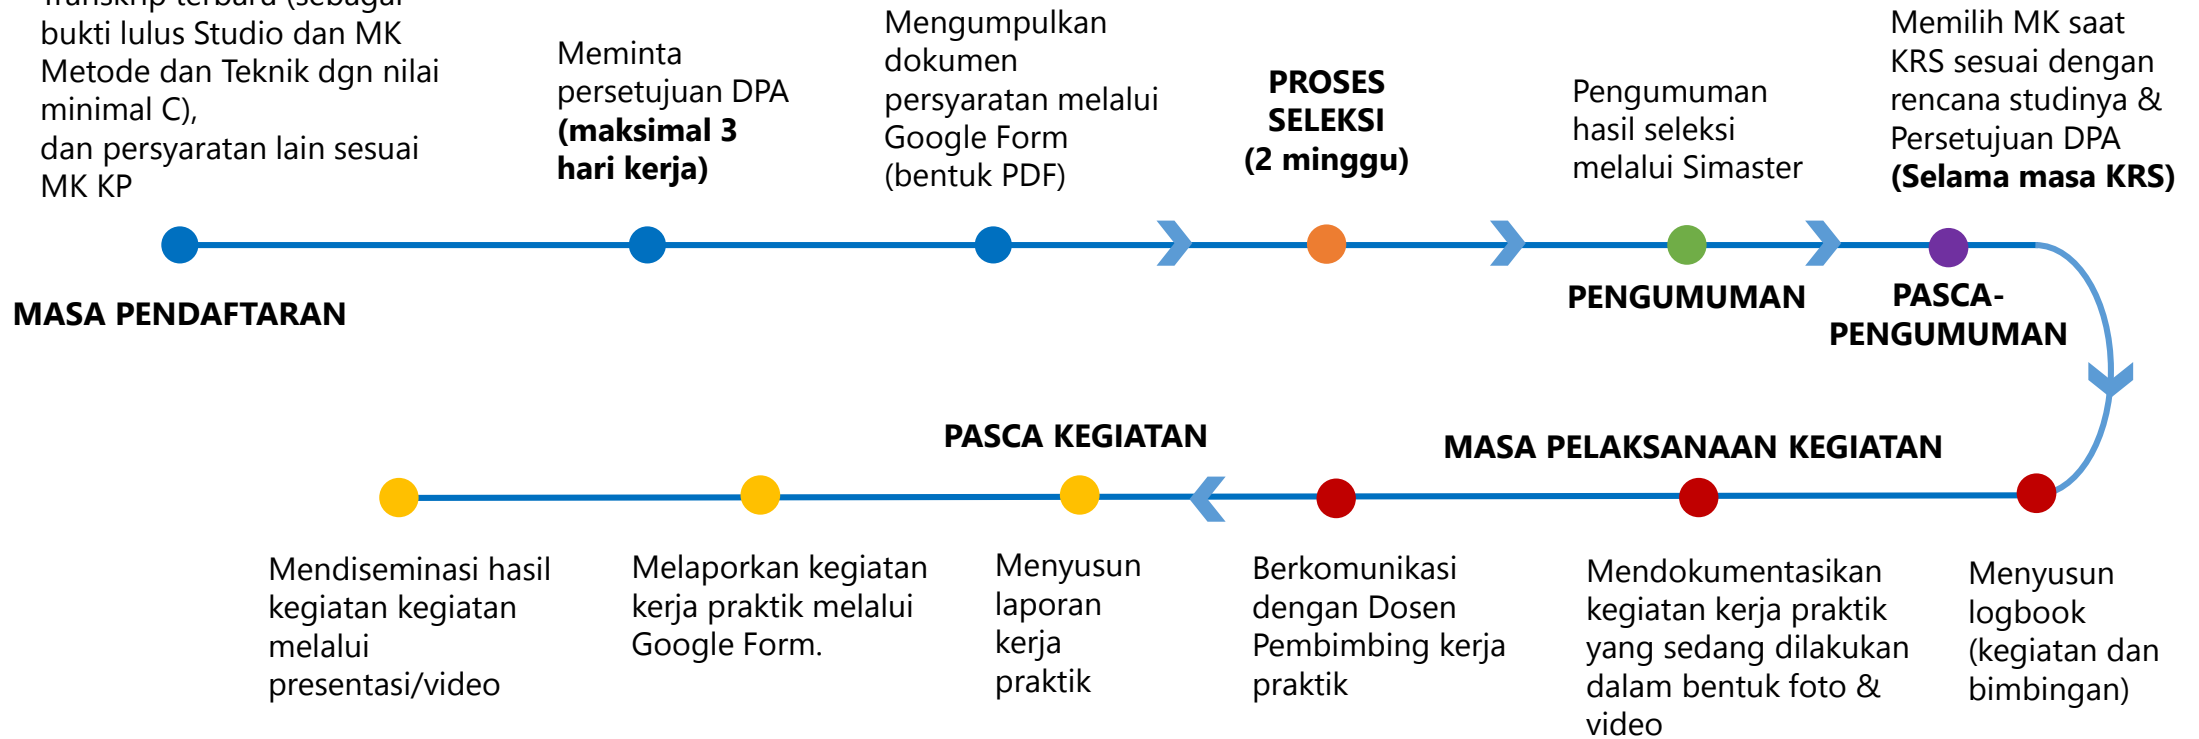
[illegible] bukti lulus Studio dan MK Metode dan Teknik dgn nilai minimal C), dan persyaratan lain sesuai MK KP

Meminta persetujuan DPA **(maksimal 3 hari kerja)**

Mengumpulkan dokumen persyaratan melalui Google Form (bentuk PDF)

**PROSES SELEKSI (2 minggu)**

Pengumuman hasil seleksi melalui Simaster

Memilih MK saat KRS sesuai dengan rencana studinya & Persetujuan DPA **(Selama masa KRS)**

**MASA PENDAFTARAN**

**PENGUMUMAN**

**PASCA-PENGUMUMAN**

**PASCA KEGIATAN**

**MASA PELAKSANAAN KEGIATAN**

Mendiseminasi hasil kegiatan kegiatan melalui presentasi/video

Melaporkan kegiatan kerja praktik melalui Google Form.

Menyusun laporan kerja praktik

Berkomunikasi dengan Dosen Pembimbing kerja praktik

Mendokumentasikan kegiatan kerja praktik yang sedang dilakukan dalam bentuk foto & video

Menyusun logbook (kegiatan dan bimbingan)